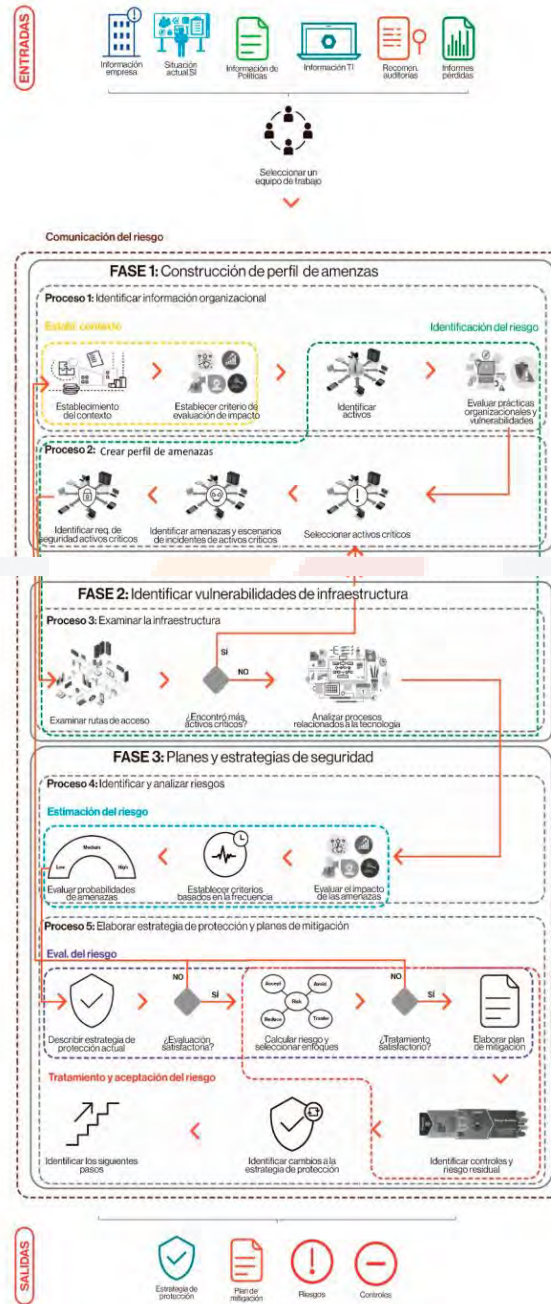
ENTRADAS

Información empresa
Situación actual SI
Información de Políticas
Información TI
Recomen. auditorías
Informes pérdidas

Seleccionar un equipo de trabajo

Comunicación del riesgo

FASE 1: Construcción de perfil de amenazas

Proceso 1: Identificar información organizacional

Establ. contexto

Identificación del riesgo

Establecimiento del contexto
Establecer criterio de evaluación de impacto
Identificar activos
Evaluar prácticas organizacionales y vulnerabilidades

Proceso 2: Crear perfil de amenazas

Identificar req. de seguridad activos críticos
Identificar amenazas y escenarios de incidentes de activos críticos
Seleccionar activos críticos

FASE 2: Identificar vulnerabilidades de infraestructura

Proceso 3: Examinar la infraestructura

Examinar rutas de acceso
SI
NO
¿Encontró más activos críticos?
Analizar procesos relacionados a la tecnología

FASE 3: Planes y estrategias de seguridad

Proceso 4: Identificar y analizar riesgos

Estimación del riesgo

Medium
Low
High
Evaluar probabilidades de amenazas
Establecer criterios basados en la frecuencia
Evaluar el impacto de las amenazas

Proceso 5: Elaborar estrategia de protección y planes de mitigación

Eval. del riesgo

NO
SÍ
Accept
Avoid
Risk
Reduce
Transfer
NO
SÍ
Describir estrategia de protección actual
¿Evaluación satisfactoria?
Calcular riesgo y seleccionar enfoques
¿Tratamiento satisfactorio?
Elaborar plan de mitigación

Tratamiento y aceptación del riesgo

Identificar los siguientes pasos
Identificar cambios a la estrategia de protección
Identificar controles y riesgo residual

SALIDAS

Estrategia de protección
Plan de mitigación
Riesgos
Controles